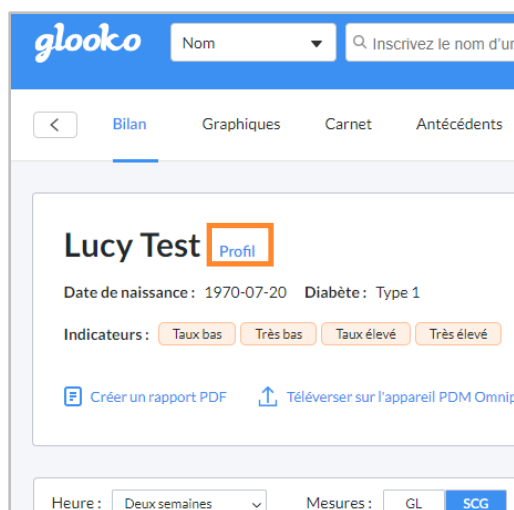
glooko

Nom

Inscrivez le nom d'ur

Bilan Graphiques Carnet Antécédents

Lucy Test Profil

Date de naissance : 1970-07-20 Diabète : Type 1

Indicateurs : Taux bas Très bas Taux élevé Très élevé

Créer un rapport PDF Téléverser sur l'appareil PDM Omnip

Heure : Deux semaines Mesures : GL SCG